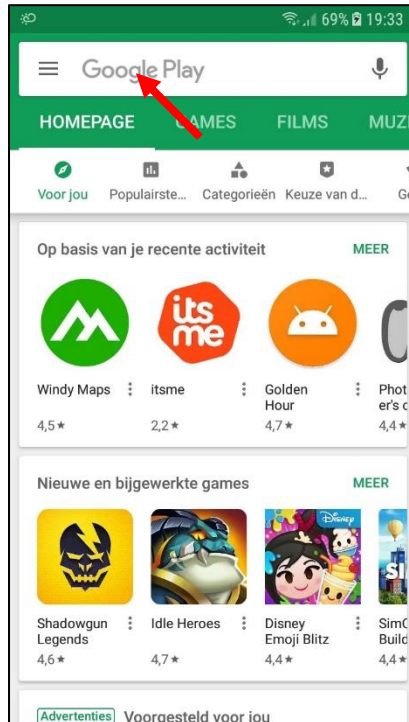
69% 19:33

Google Play

HOMEPAGE GAMES FILMS MUZ

Voor jou Populairste... Categorieën Keuze van d... G

Op basis van je recente activiteit MEER

its me

Windy Maps 4,5 ★
itsme 2,2 ★
Golden Hour 4,7 ★
Phot er's c 4,4 ★

Nieuwe en bijgewerkte games MEER

DISNEY

Shadowgun Legends 4,6 ★
Idle Heroes 4,7 ★
Disney Emoji Blitz 4,4 ★
SimC Build 4,4 ★

Advertenties Voorgesteld voor jou